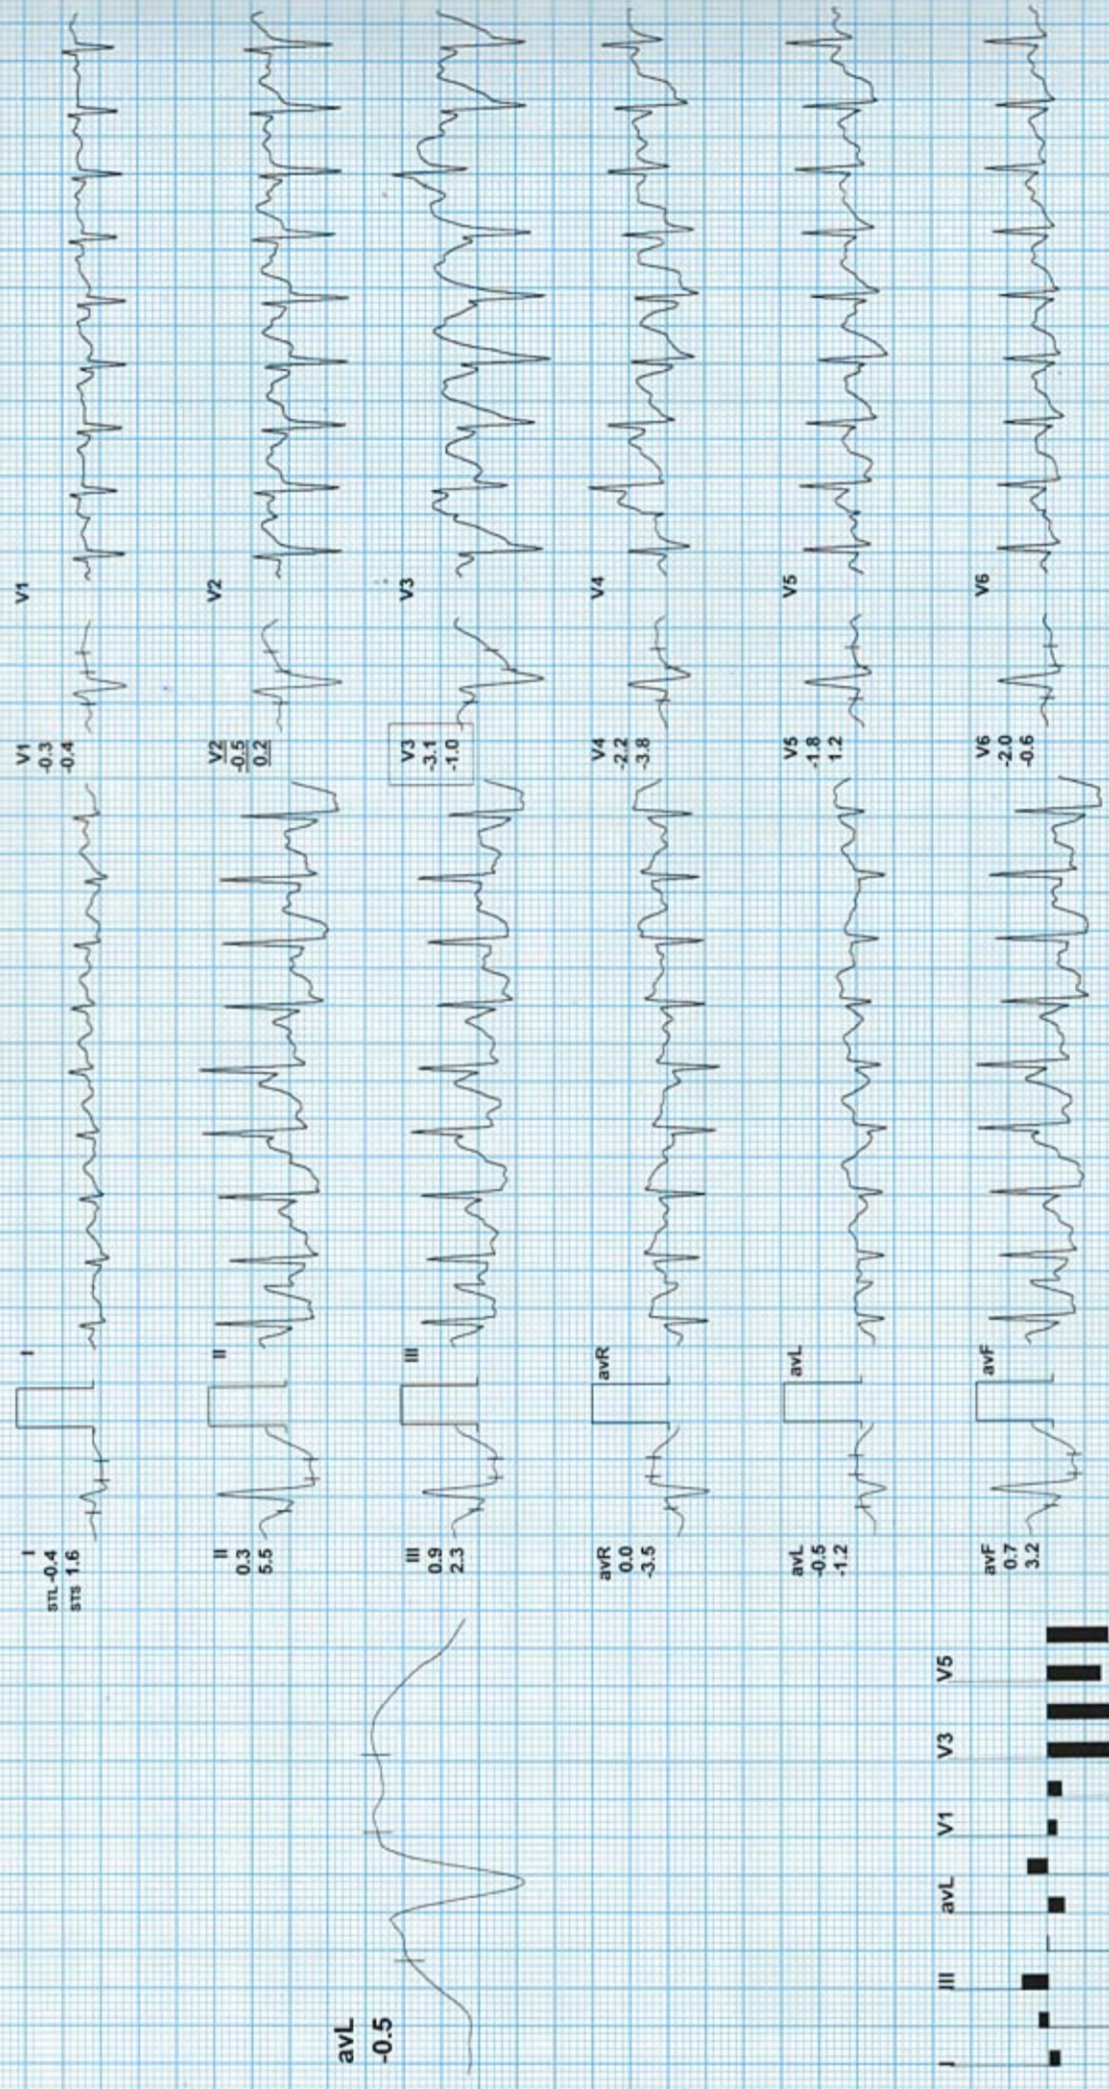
I
STL -0.4
STS 1.6

I

II
0.3
5.5

II

III
0.9
2.3

III

avR
0.0
-3.5

avR

avL
-0.5
-1.2

avL

avF
0.7
3.2

avF

V1
-0.3
-0.4

V1

V2
-0.5
0.2

V2

V3
-3.1
-1.0

V3

V4
-2.2
-3.8

V4

V5
-1.8
1.2

V5

V6
-2.0
-0.6

V6

avL
-0.5

I
III
avL
V1
V3
V5